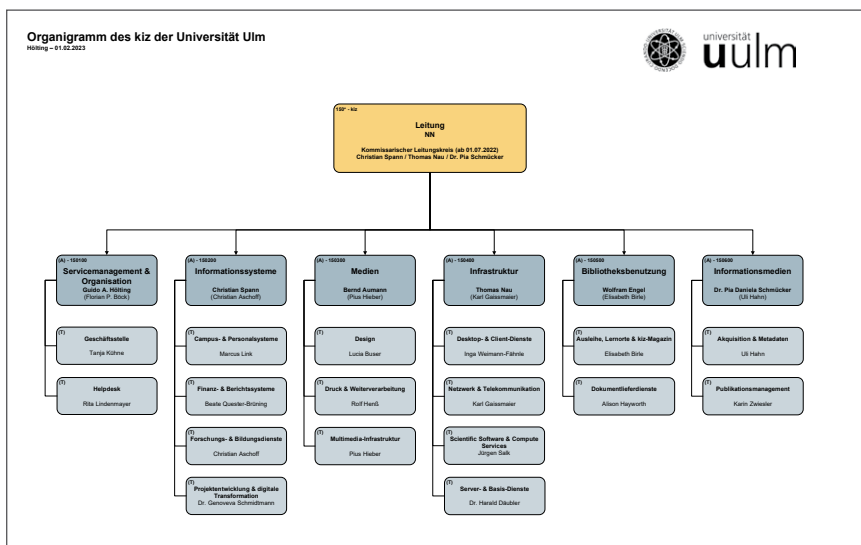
Organigramm des kiz der Universität Ulm
Hölting – 01.02.2023

universität
uulm

150* - kiz
Leitung
NN
Kommissarischer Leitungskreis (ab 01.07.2022)
Christian Spann / Thomas Nau / Dr. Pia Schmücker

(A) - 150100
Servicemanagement & Organisation
Guido A. Hölting
(Florian P. Böck)

(T)
Geschäftsstelle
Tanja Kühne

(T)
Helpdesk
Rita Lindenmayer

(A) - 150200
Informationssysteme
Christian Spann
(Christian Aschoff)

(T)
Campus- & Personalsysteme
Marcus Link

(T)
Finanz- & Berichtssysteme
Beate Quester-Brüning

(T)
Forschungs- & Bildungsdienste
Christian Aschoff

(T)
Projektentwicklung & digitale Transformation
Dr. Genoveva Schmidtmann

(A) - 150300
Medien
Bernd Aumann
(Pius Hieber)

(T)
Design
Lucia Buser

(T)
Druck & Weiterverarbeitung
Rolf Henß

(T)
Multimedia-Infrastruktur
Pius Hieber

(A) - 150400
Infrastruktur
Thomas Nau
(Karl Gaissmaier)

(T)
Desktop- & Client-Dienste
Inga Weimann-Fähnle

(T)
Netzwerk & Telekommunikation
Karl Gaissmaier

(T)
Scientific Software & Compute Services
Jürgen Salk

(T)
Server- & Basis-Dienste
Dr. Harald Däubler

(A) - 150500
Bibliotheksbenutzung
Wolfram Engel
(Elisabeth Birle)

(T)
Ausleihe, Lernorte & kiz-Magazin
Elisabeth Birle

(T)
Dokumentlieferdienste
Alison Heyworth

(A) - 150600
Informationsmedien
Dr. Pia Daniela Schmücker
(Uli Hahn)

(T)
Akquisition & Metadaten
Uli Hahn

(T)
Publikationsmanagement
Karin Zwissler